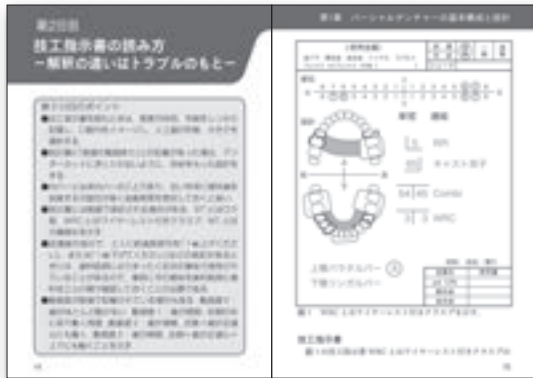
第2回目
技工指示書の読み方
ー解釈の違いはトラブルのもとー

第2回目のポイント
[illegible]

第1章　パーシャルデンチャーの基本構成と設計

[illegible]

RPI

キャスト双子

Combo

WRC

上顎パラタルバー
下顎リンガルバー

図1 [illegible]

技工指示書
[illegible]

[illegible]

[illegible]